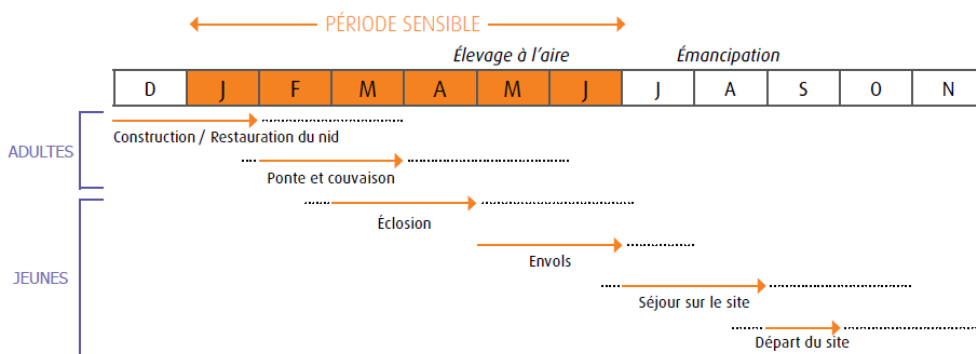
PÉRIODE SENSIBLE

Élevage à l'aire

Émancipation

| D | J | F | M | A | M | J | J | A | S | O | N |
|---|---|---|---|---|---|---|---|---|---|---|---|

ADULTES

Construction / Restauration du nid

Ponte et couvaison

JEUNES

Éclosion

Envols

Séjour sur le site

Départ du site